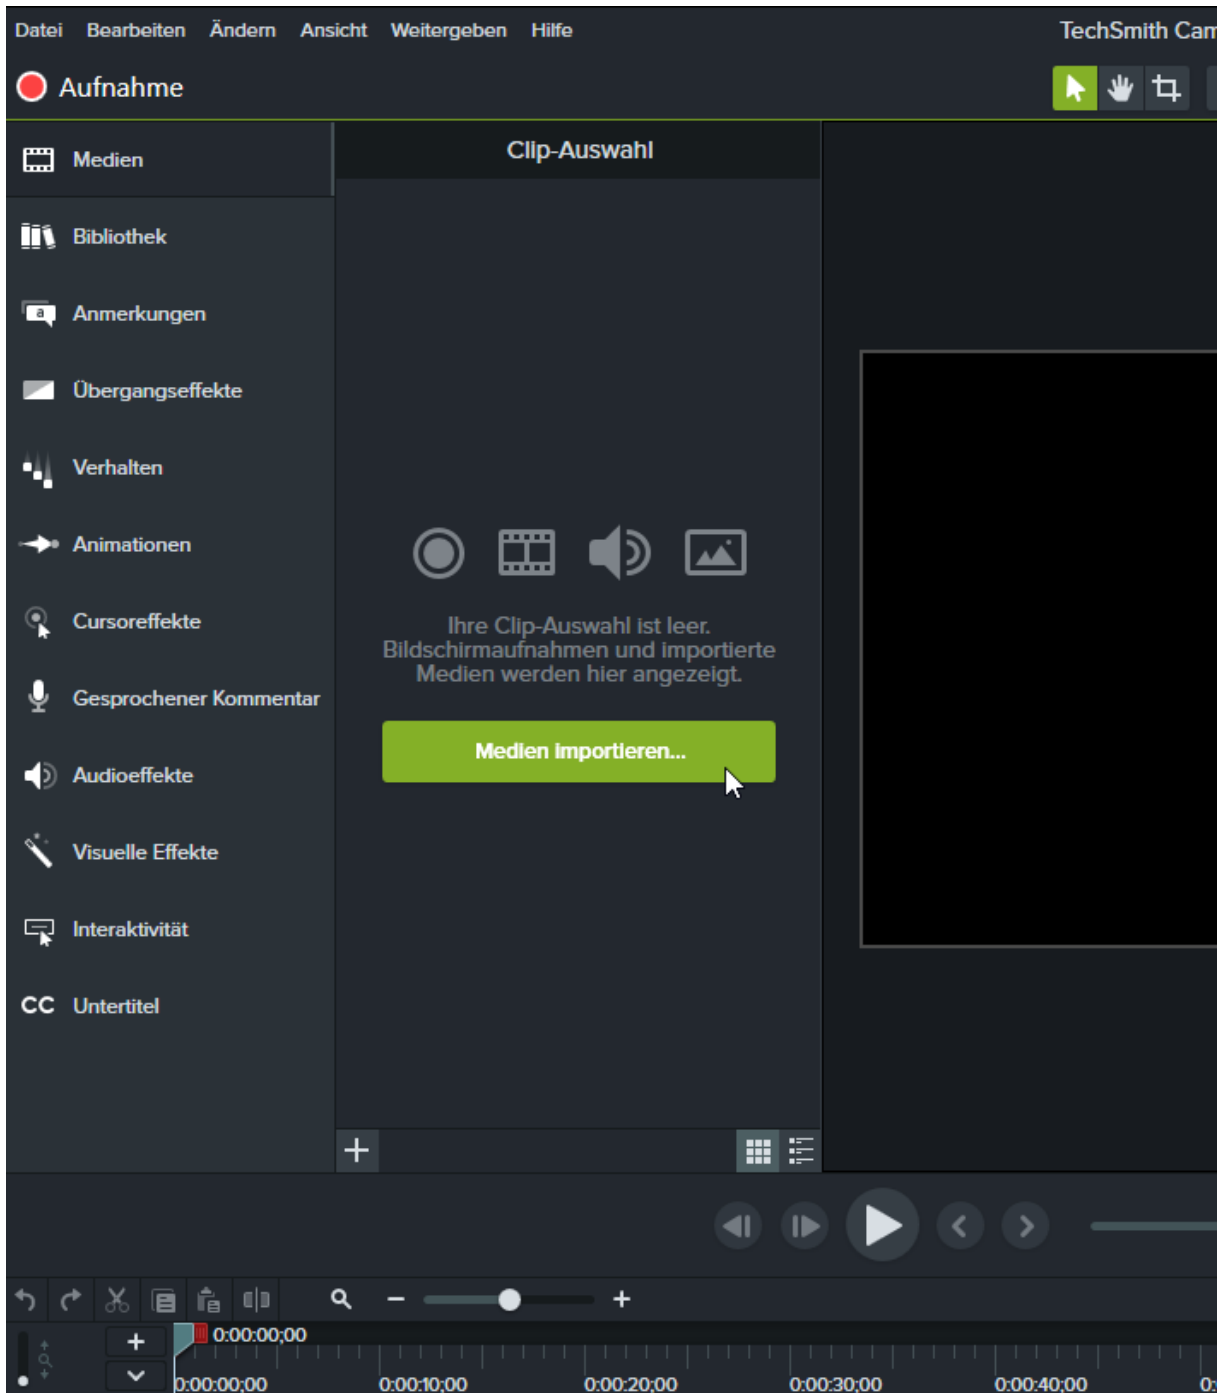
Datei Bearbeiten Ändern Ansicht Weitergeben Hilfe

TechSmith Cam

Aufnahme

Medien

Bibliothek

Anmerkungen

Übergangseffekte

Verhalten

Animationen

Cursoreffekte

Gesprochener Kommentar

Audioeffekte

Visuelle Effekte

Interaktivität

CC Untertitel

Clip-Auswahl

Ihre Clip-Auswahl ist leer. Bildschirmaufnahmen und importierte Medien werden hier angezeigt.

Medien importieren...

+

0:00:00;00

0:00:00;00 0:00:10;00 0:00:20;00 0:00:30;00 0:00:40;00 0: